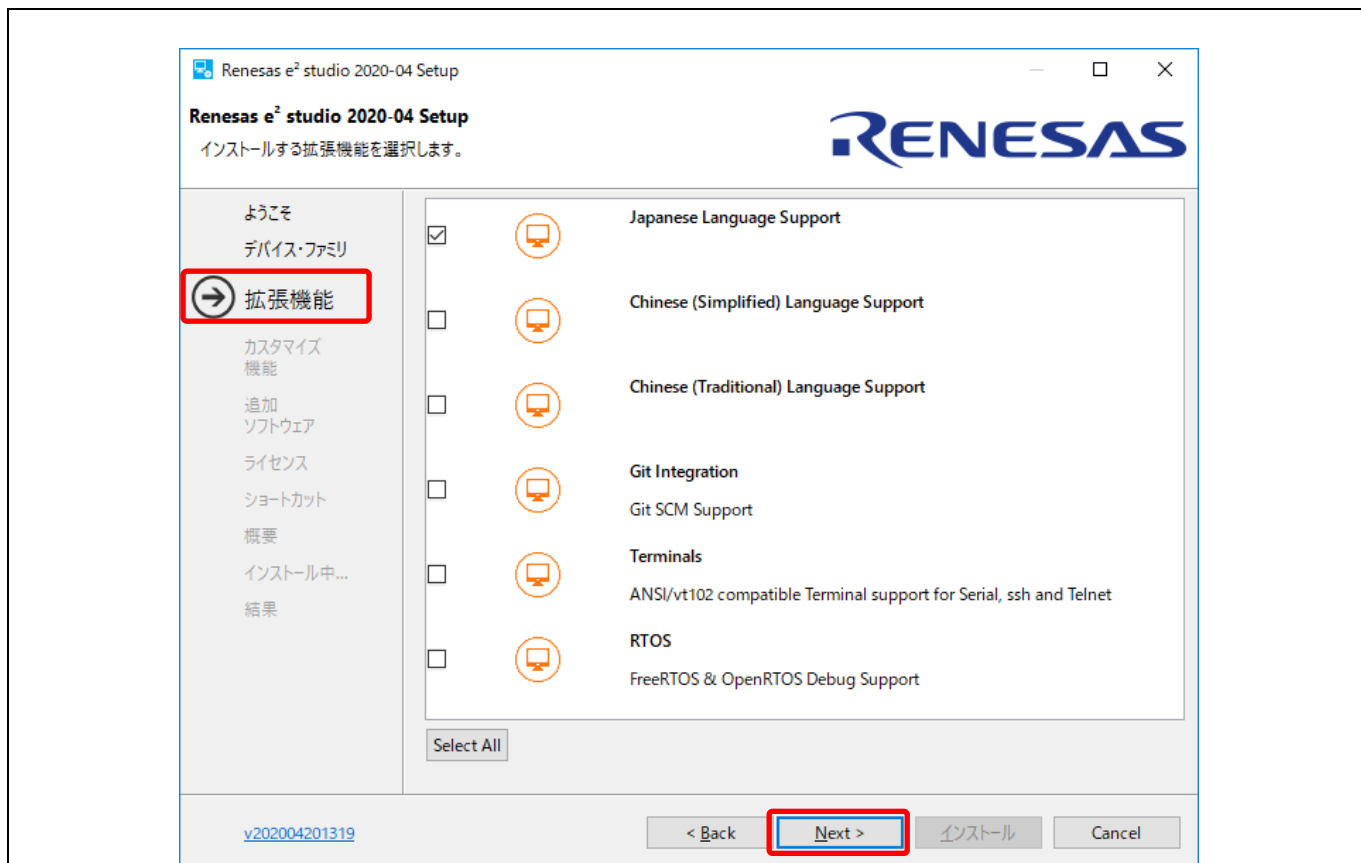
Renesas e² studio 2020-04 Setup

Renesas e² studio 2020-04 Setup
インストールする拡張機能を選択します。

RENESAS

ようこそ
デバイス・ファミリ
拡張機能
カスタマイズ機能
追加ソフトウェア
ライセンス
ショートカット
概要
インストール中...
結果

Japanese Language Support

Chinese (Simplified) Language Support

Chinese (Traditional) Language Support

Git Integration
Git SCM Support

Terminals
ANSI/vt102 compatible Terminal support for Serial, ssh and Telnet

RTOS
FreeRTOS & OpenRTOS Debug Support

Select All

v202004201319

< Back | Next > | インストール | Cancel